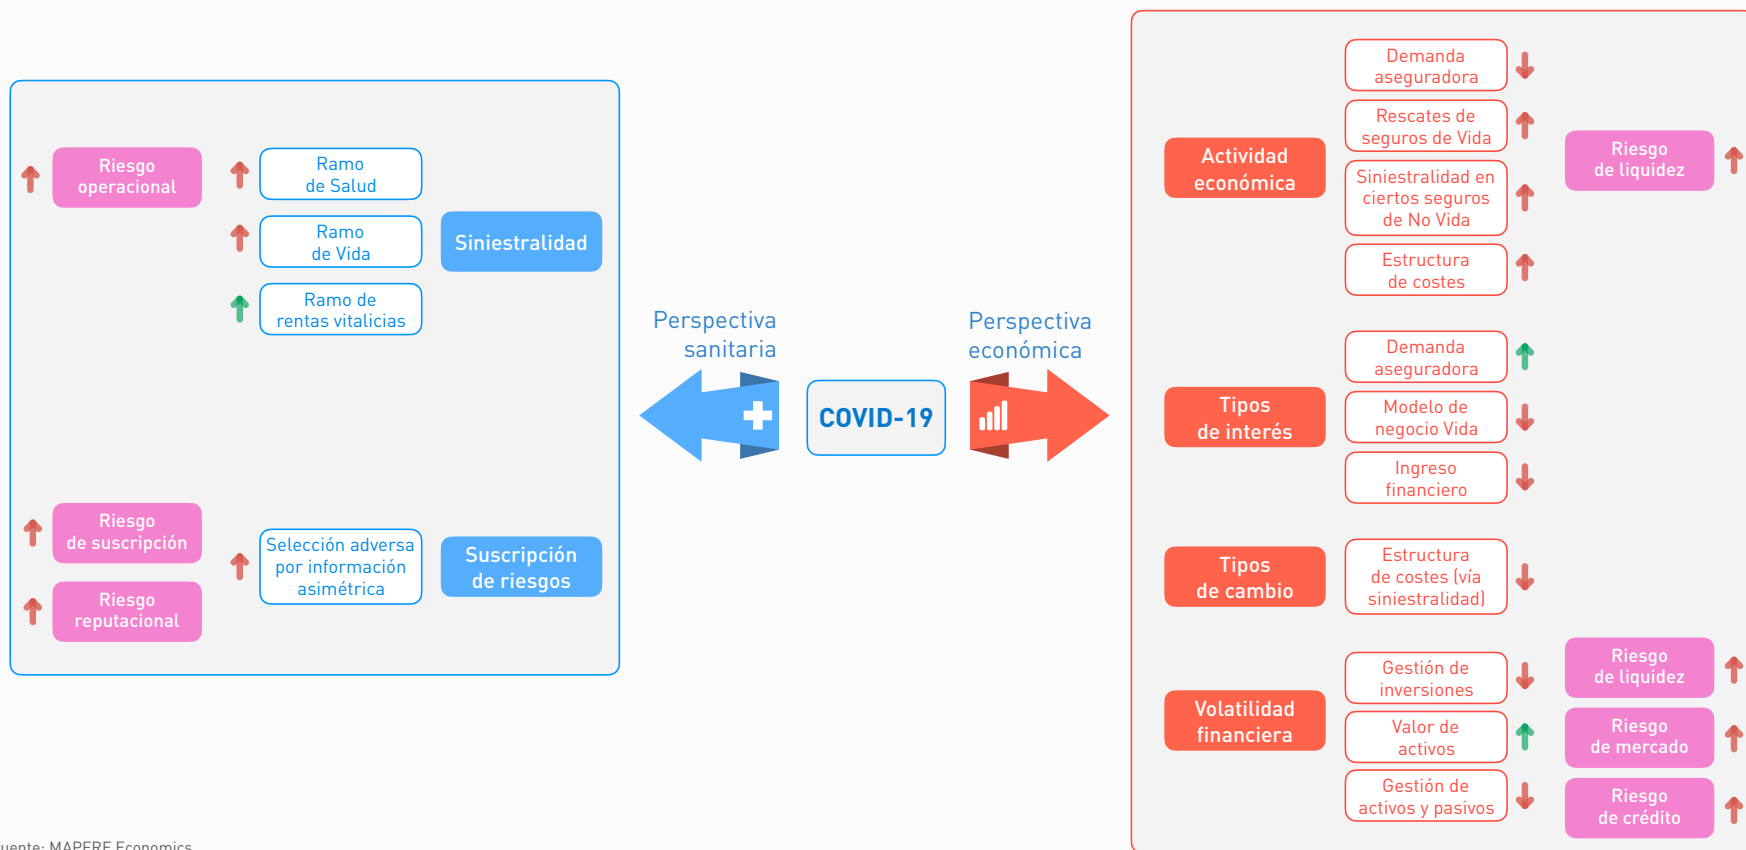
Riesgo operacional

Ramo de Salud

Ramo de Vida

Ramo de rentas vitalicias

Siniestralidad

Riesgo de suscripción

Riesgo reputacional

Selección adversa por información asimétrica

Suscripción de riesgos

Perspectiva sanitaria

COVID-19

Perspectiva económica

Actividad económica

Demanda aseguradora

Rescates de seguros de Vida

Siniestralidad en ciertos seguros de No Vida

Estructura de costes

Riesgo de liquidez

Tipos de interés

Demanda aseguradora

Modelo de negocio Vida

Ingreso financiero

Tipos de cambio

Estructura de costes (vía siniestralidad)

Volatilidad financiera

Gestión de inversiones

Valor de activos

Gestión de activos y pasivos

Riesgo de liquidez

Riesgo de mercado

Riesgo de crédito

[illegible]uente: MAPFRE Economics